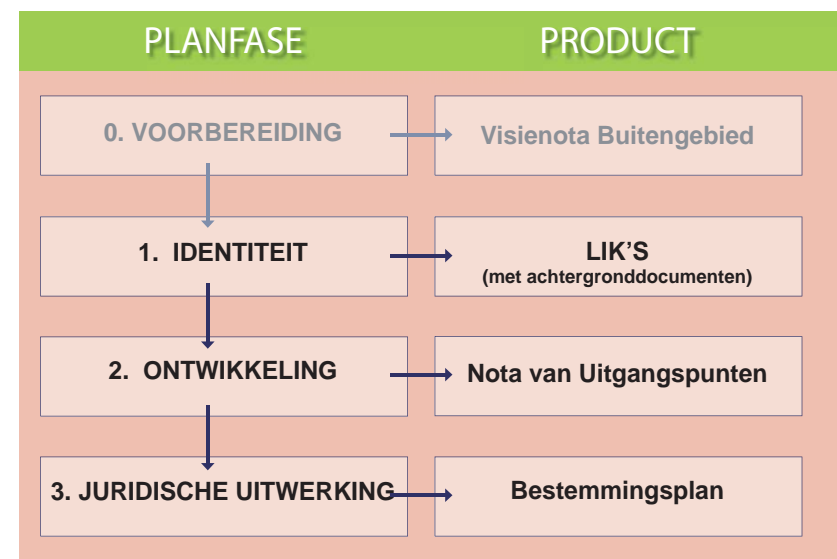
| PLANFASE | PRODUCT |
|---|---|
| 0. VOORBEREIDING | Visienota Buitengebied |
| 1. IDENTITEIT | LIK'S (met achtergronddocumenten) |
| 2. ONTWIKKELING | Nota van Uitgangspunten |
| 3. JURIDISCHE UITWERKING | Bestemmingsplan |